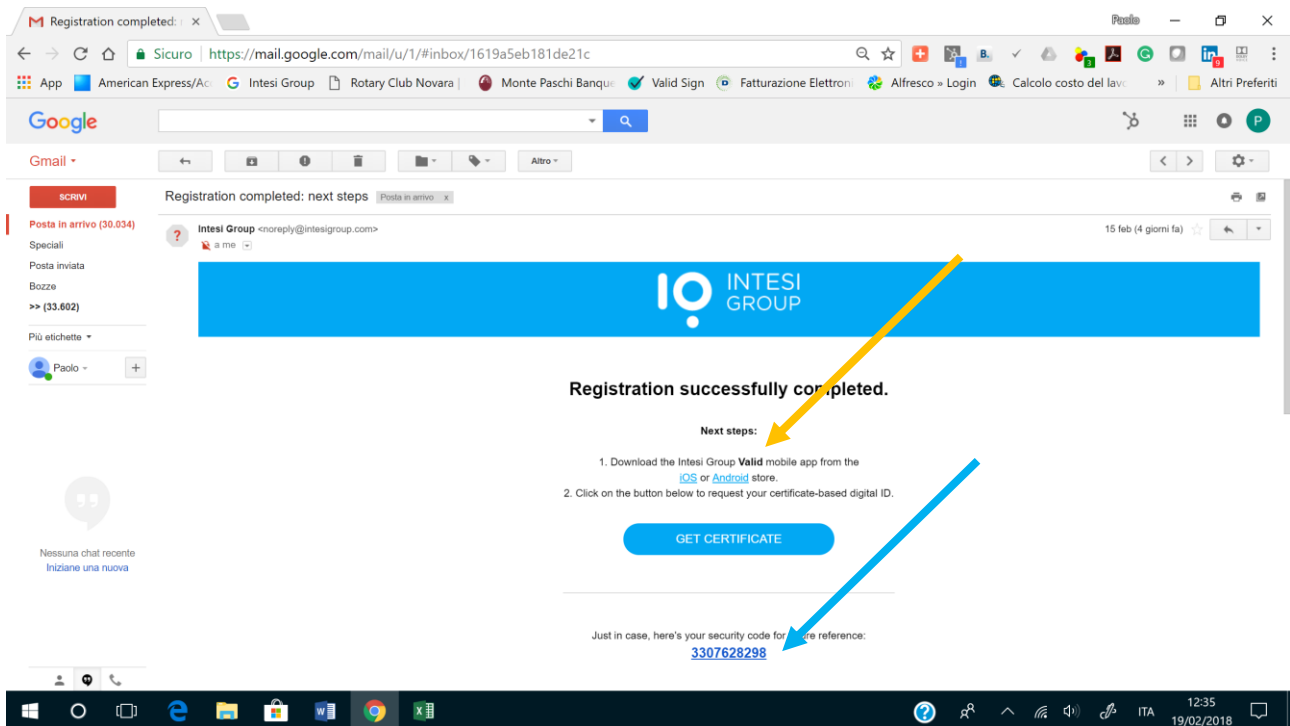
Registration completed: ×

Paolo

Sicuro | https://mail.google.com/mail/u/1/#inbox/1619a5eb181de21c

App American Express/Ac Intesi Group Rotary Club Novara | Monte Paschi Banque Valid Sign Fatturazione Elettron Alfresco » Login Calcolo costo del lavo » Altri Preferiti

Google

Gmail

Altro

SCRIVI
Posta in arrivo (30.034)
Speciali
Posta inviata
Bozze
>> (33.602)
Più etichette
Paolo

Nessuna chat recente
Iniziane una nuova

Registration completed: next steps Posta in arrivo x

Intesi Group <noreply@intesigroup.com>
a me
15 feb (4 giorni fa)

INTESI GROUP

Registration successfully completed.

Next steps:

1. Download the Intesi Group Valid mobile app from the iOS or Android store.
2. Click on the button below to request your certificate-based digital ID.

GET CERTIFICATE

Just in case, here's your security code for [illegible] reference:
3307628298

ITA 12:35 19/02/2018